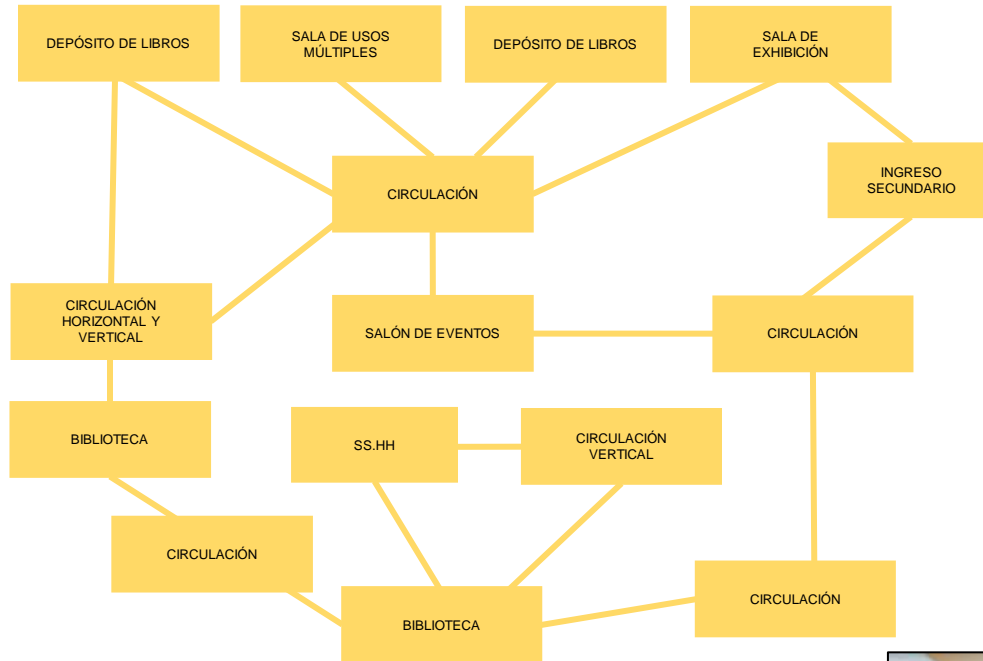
DEPÓSITO DE LIBROS

SALA DE USOS MÚLTIPLES

DEPÓSITO DE LIBROS

SALA DE EXHIBICIÓN

CIRCULACIÓN

INGRESO SECUNDARIO

CIRCULACIÓN HORIZONTAL Y VERTICAL

SALÓN DE EVENTOS

CIRCULACIÓN

BIBLIOTECA

SS.HH

CIRCULACIÓN VERTICAL

CIRCULACIÓN

CIRCULACIÓN

BIBLIOTECA